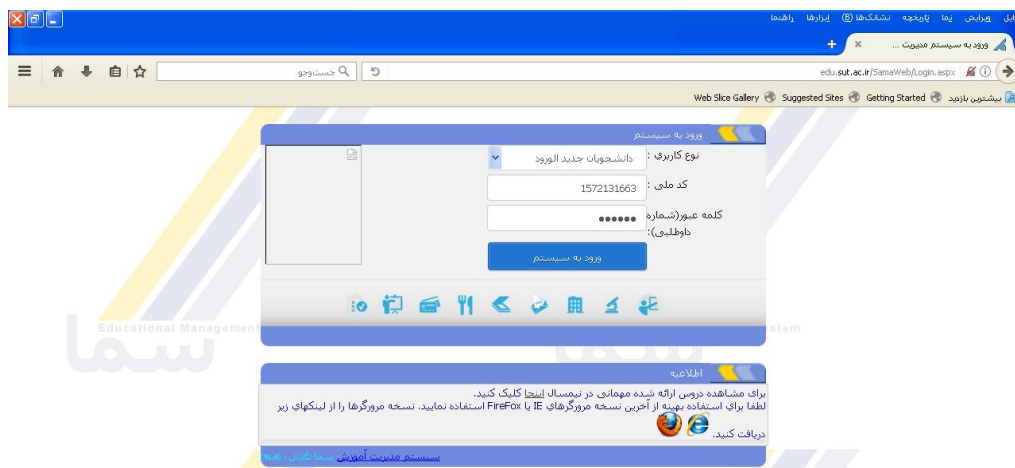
پرونده ویرایش نما تاریخچه نشانک‌ها (B) ابزارها راهنما

ورود به سیستم مدیریت ...

edu.sut.ac.ir/SamaWeb/Login.aspx

جست‌وجو

بیشترین بازدید Getting Started Suggested Sites Web Slice Gallery

ورود به سیستم

نوع کاربری : دانشجویان جدید الورود

کد ملی : 1572131663

کلمه عبور(شماره داوطلبی): ••••••

ورود به سیستم

Educational Management

stem

اطلاعیه

برای مشاهده دروس ارائه شده مهمانی در نیمسال اینجا کلیک کنید.
لطفا برای استفاده بهینه از آخرین نسخه مرورگرهای IE یا FireFox استفاده نمایید. نسخه مرورگرها را از لینکهای زیر دریافت کنید.

سیستم مدیریت آموزش سما نگارش : 16.40